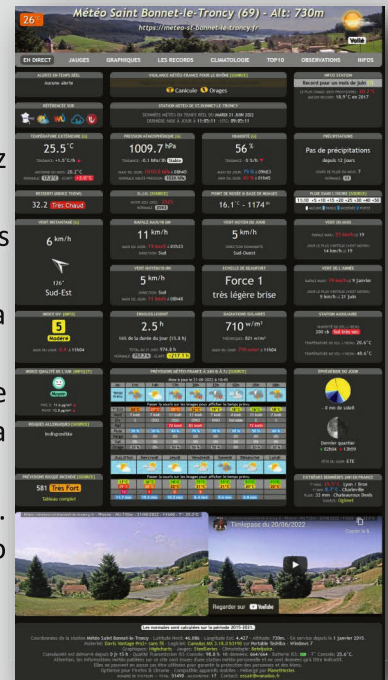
26°

Météo Saint Bonnet-le-Troncy (69) - Alt: 730m

https://meteo-st-bonnet-le-troncy.fr

Voilé

EN DIRECT | JAUGES | GRAPHIQUES | LES RECORDS | CLIMATOLOGIE | TOP10 | OBSERVATIONS | INFOS

ALERTE EN TEMPS RÉEL

Aucune alerte

VIGILANCE MÉTÉO FRANCE DU RHÔNE

Canicule Orages

INFOS STATION

Record pour un mois de juin

STATION MÉTÉO DE ST BONNET LE TRONCY

TEMPÉRATURE EXTÉRIEURE

25.5°C

PRESSION ATMOSPHÉRIQUE

1009.7 hPa

HUMIDITÉ

56 %

PRÉCIPITATIONS

Pas de précipitations depuis 12 jours

RESSENTI

32.2 Très Chaud

POINT DE ROSÉE

16.1°C - 1174 m

VENT INSTANTANÉ

6 km/h

126° Sud-Est

RAFALE MAXI

11 km/h

VENT MOYEN

5 km/h

Sud-Ouest

VENT DU JOUR

5 km/h

Force 1

très légère brise

INDICE UV

5

Modéré

ENSOLEILLEMENT

2.5 h

RADIATIONS SOLAIRES

710 w/m²

STATION AUXILIAIRE

INDICE QUALITÉ DE L'AIR

PRÉVISIONS MÉTÉO FRANCE À 24H

ÉPHÉMÉRIDE DU JOUR

RISQUES ALLERGIQUES

Indisponible

Dernier quartier

PRÉVISIONS ORAGE

581 Très Fort

Tableau complet

Timelapse du 20/06/2022

Regarder sur YouTube